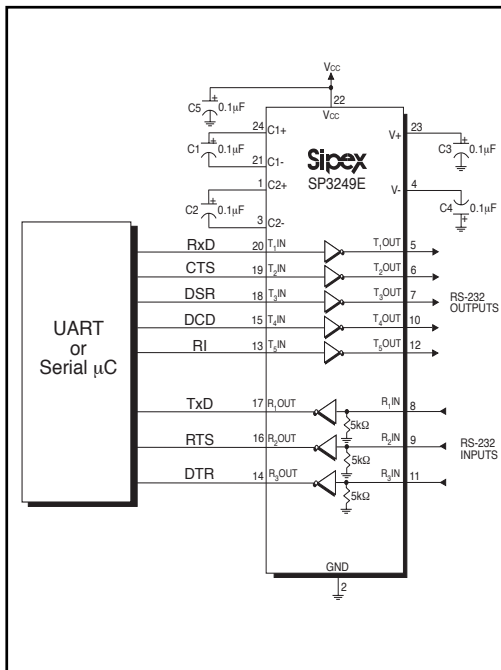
$V_{CC}$

22

$V_{CC}$

C5 + 0.1µF

24 C1+

C1 + 0.1µF

21 C1-

Sipex

SP3249E

1 C2+

C2 + 0.1µF

3 C2-

23 V+

C3 + 0.1µF

4 V-

C4 + 0.1µF

UART or Serial µC

RxD 20 $T_1IN$ $T_1OUT$ 5

CTS 19 $T_2IN$ $T_2OUT$ 6

DSR 18 $T_3IN$ $T_3OUT$ 7

DCD 15 $T_4IN$ $T_4OUT$ 10

RI 13 $T_5IN$ $T_5OUT$ 12

RS-232 OUTPUTS

TxD 17 $R_1OUT$ $R_1IN$ 8

5kΩ

RTS 16 $R_2OUT$ $R_2IN$ 9

5kΩ

DTR 14 $R_3OUT$ $R_3IN$ 11

5kΩ

RS-232 INPUTS

GND

2